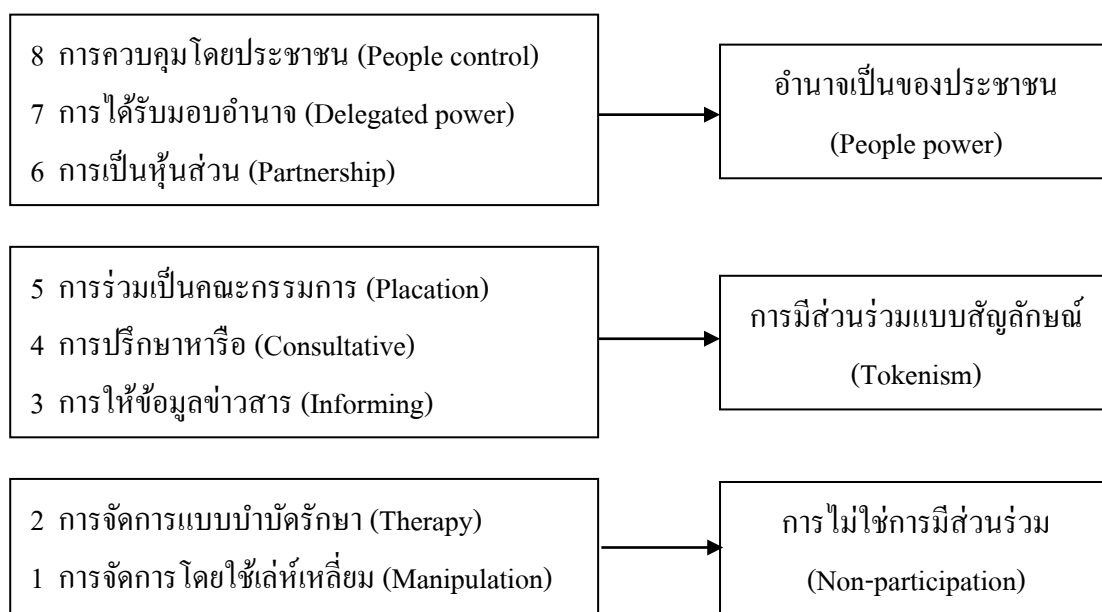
8 การควบคุมโดยประชาชน (People control)
7 การได้รับมอบอำนาจ (Delegated power)
6 การเป็นหุ้นส่วน (Partnership)

อำนาจเป็นของประชาชน
(People power)

5 การร่วมเป็นคณะกรรมการ (Placation)
4 การปรึกษาหารือ (Consultative)
3 การให้ข้อมูลข่าวสาร (Informing)

การมีส่วนร่วมแบบสัญลักษณ์
(Tokenism)

2 การจัดการแบบบำบัดรักษา (Therapy)
1 การจัดการโดยใช้เล่ห์เหลี่ยม (Manipulation)

การไม่ใช่การมีส่วนร่วม
(Non-participation)